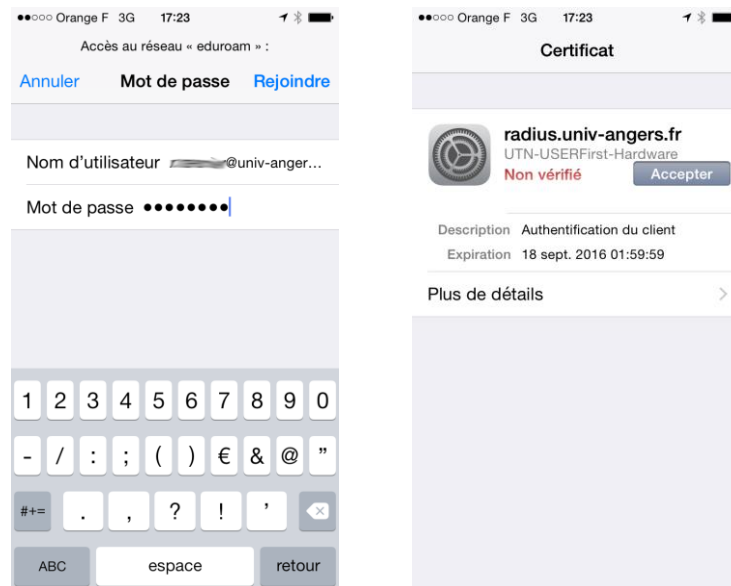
●●○○○ Orange F 3G 17:23

Accès au réseau « eduroam » :

Annuler Mot de passe Rejoindre

Nom d'utilisateur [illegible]@univ-anger...

Mot de passe ••••••••

1 2 3 4 5 6 7 8 9 0

- / : ; ( ) € & @ "

#+= . , ? ! '

ABC espace retour

●●○○○ Orange F 3G 17:23

Certificat

radius.univ-angers.fr

UTN-USERFirst-Hardware

Non vérifié

Accepter

Description Authentification du client

Expiration 18 sept. 2016 01:59:59

Plus de détails